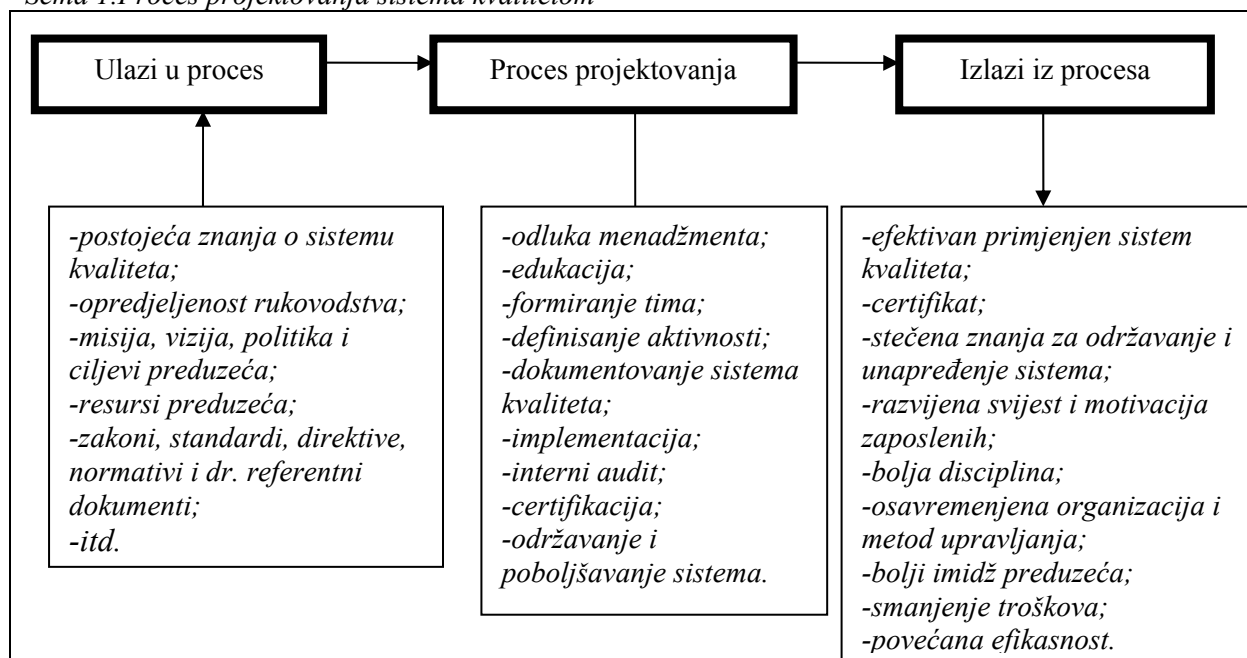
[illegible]

Ulazi u proces

Proces projektovanja

Izlazi iz procesa

-postojeća znanja o sistemu kvaliteta;
-opredjeljenost rukovodstva;
-misija, vizija, politika i ciljevi preduzeća;
-resursi preduzeća;
-zakoni, standardi, direktive, normativi i dr. referentni dokumenti;
-itd.

-odluka menadžmenta;
-edukacija;
-formiranje tima;
-definisanje aktivnosti;
-dokumentovanje sistema kvaliteta;
-implementacija;
-interni audit;
-certifikacija;
-održavanje i poboljšavanje sistema.

-efektivan primjenjen sistem kvaliteta;
-certifikat;
-stečena znanja za održavanje i unapređenje sistema;
-razvijena svijest i motivacija zaposlenih;
-bolja disciplina;
-osavremenjena organizacija i metod upravljanja;
-bolji imidž preduzeća;
-smanjenje troškova;
-povećana efikasnost.